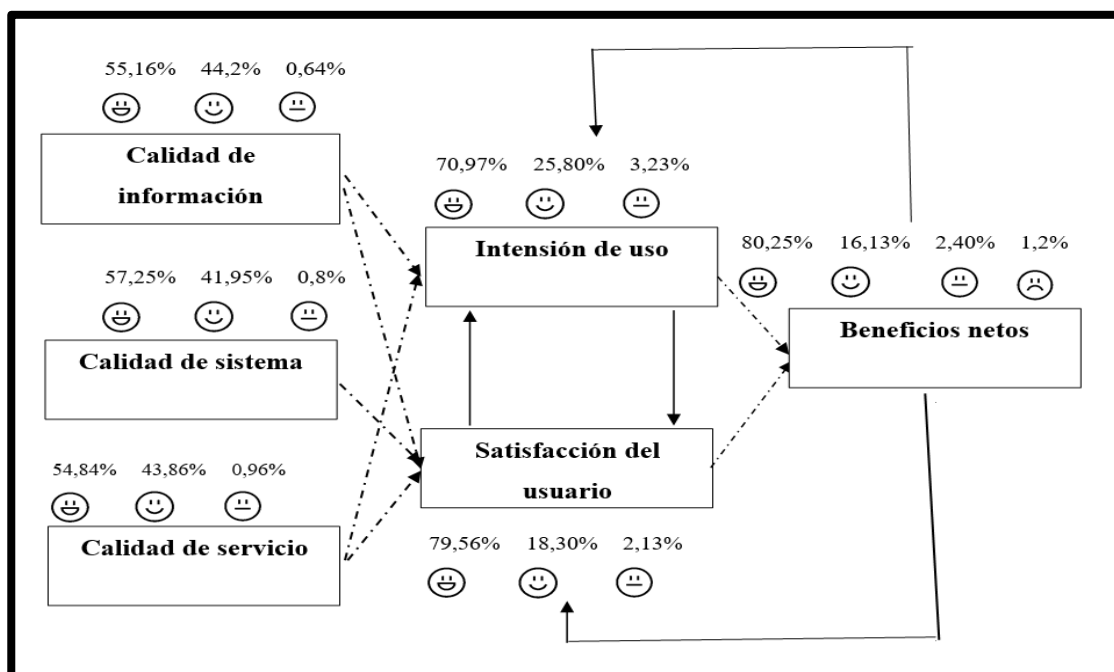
55,16% 44,2% 0,64%

Calidad de información

70,97% 25,80% 3,23%

Intensión de uso

80,25% 16,13% 2,40% 1,2%

57,25% 41,95% 0,8%

Beneficios netos

Calidad de sistema

Satisfacción del usuario

54,84% 43,86% 0,96%

Calidad de servicio

79,56% 18,30% 2,13%